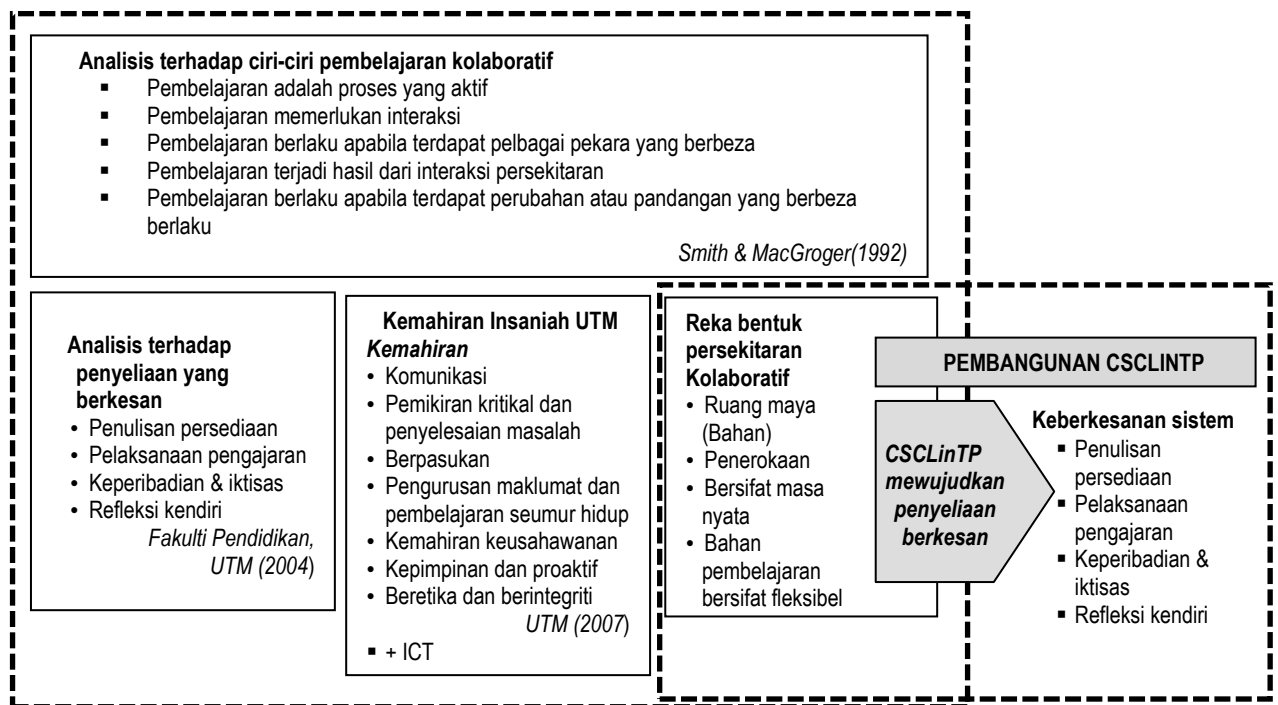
Analisis terhadap ciri-ciri pembelajaran kolaboratif
- Pembelajaran adalah proses yang aktif
- Pembelajaran memerlukan interaksi
- Pembelajaran berlaku apabila terdapat pelbagai pekara yang berbeza
- Pembelajaran terjadi hasil dari interaksi persekitaran
- Pembelajaran berlaku apabila terdapat perubahan atau pandangan yang berbeza berlaku

Smith & MacGroger(1992)

Analisis terhadap penyeliaan yang berkesan
- Penulisan persediaan
- Pelaksanaan pengajaran
- Keperibadian & iktisas
- Refleksi kendiri

Fakulti Pendidikan, UTM (2004)

Kemahiran Insaniah UTM
Kemahiran
- Komunikasi
- Pemikiran kritikal dan penyelesaian masalah
- Berpasukan
- Pengurusan maklumat dan pembelajaran seumur hidup
- Kemahiran keusahawanan
- Kepimpinan dan proaktif
- Beretika dan berintegriti

UTM (2007)

- + ICT

Reka bentuk persekitaran Kolaboratif
- Ruang maya (Bahan)
- Penerokaan
- Bersifat masa nyata
- Bahan pembelajaran bersifat fleksibel

PEMBANGUNAN CSCLINTP

CSCLinTP mewujudkan penyeliaan berkesan

Keberkesanan sistem
- Penulisan persediaan
- Pelaksanaan pengajaran
- Keperibadian & iktisas
- Refleksi kendiri